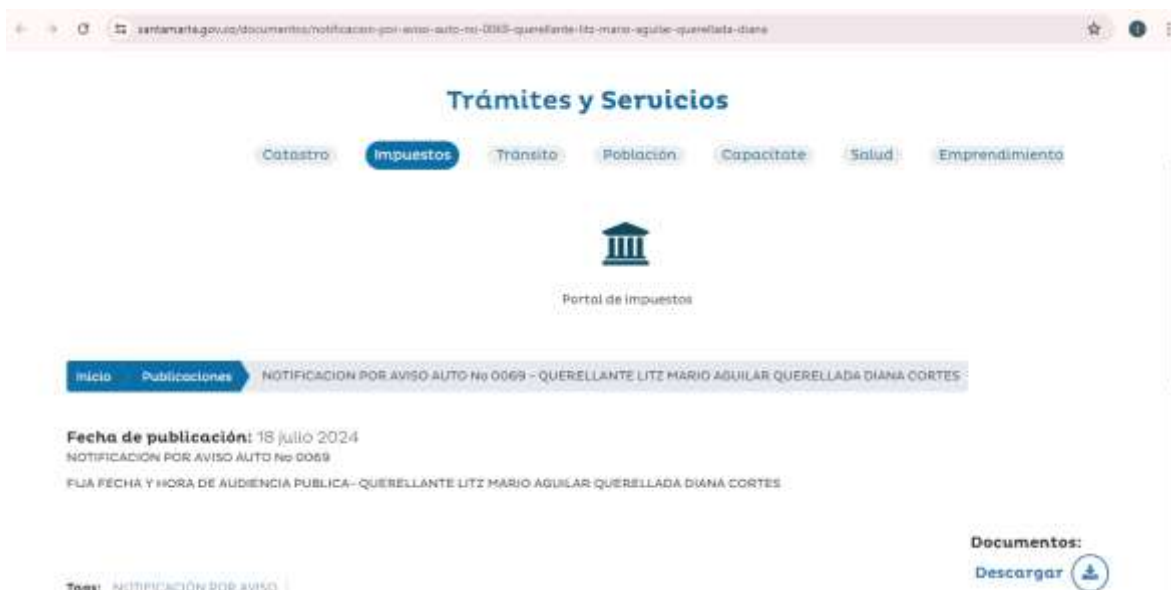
santamarta.gov.co/documentos/notificacion-por-aviso-auto-no-0069-querellante-litz-mario-aguilar-querellada-diana

Trámites y Servicios

Catastro Impuestos Tránsito Población Capacitate Salud Emprendimiento

Portal de impuestos

Inicio Publicaciones NOTIFICACION POR AVISO AUTO No 0069 - QUERELLANTE LITZ MARIO AGUILAR QUERELLADA DIANA CORTES

Fecha de publicación: 18 julio 2024
NOTIFICACION POR AVISO AUTO No 0069

FIJA FECHA Y HORA DE AUDIENCIA PUBLICA- QUERELLANTE LITZ MARIO AGUILAR QUERELLADA DIANA CORTES

Documentos:
Descargar

Tags: NOTIFICACION POR AVISO